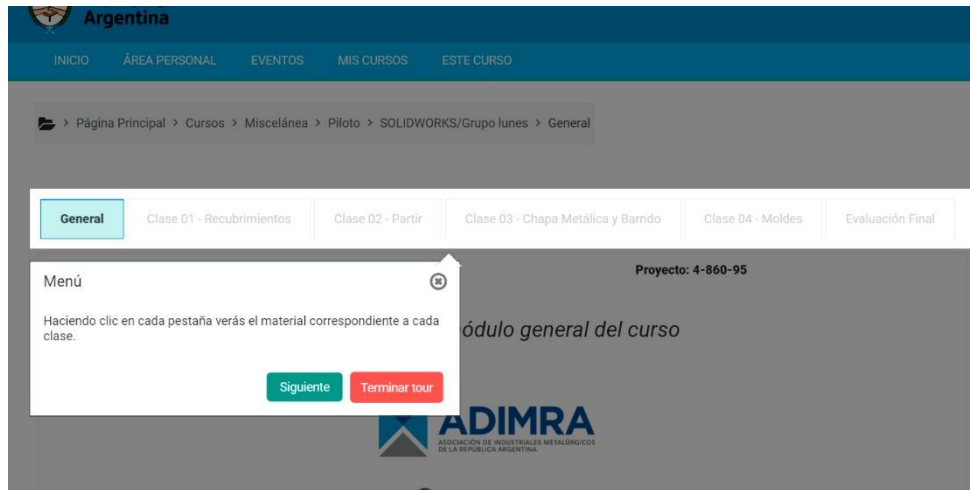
Argentina

INICIO ÁREA PERSONAL EVENTOS MIS CURSOS ESTE CURSO

> Página Principal > Cursos > Miscelánea > Piloto > SOLIDWORKS/Grupo lunes > General

General | Clase 01 - Recubrimientos | Clase 02 - Partir | Clase 03 - Chapa Metálica y Barrido | Clase 04 - Moldes | Evaluación Final

Menú

Haciendo clic en cada pestaña verás el material correspondiente a cada clase.

Siguiente Terminar tour

Proyecto: 4-860-95

ódulo general del curso

ADIMRA
ASOCIACIÓN DE INDUSTRIALES METALÚRGICOS DE LA REPÚBLICA ARGENTINA